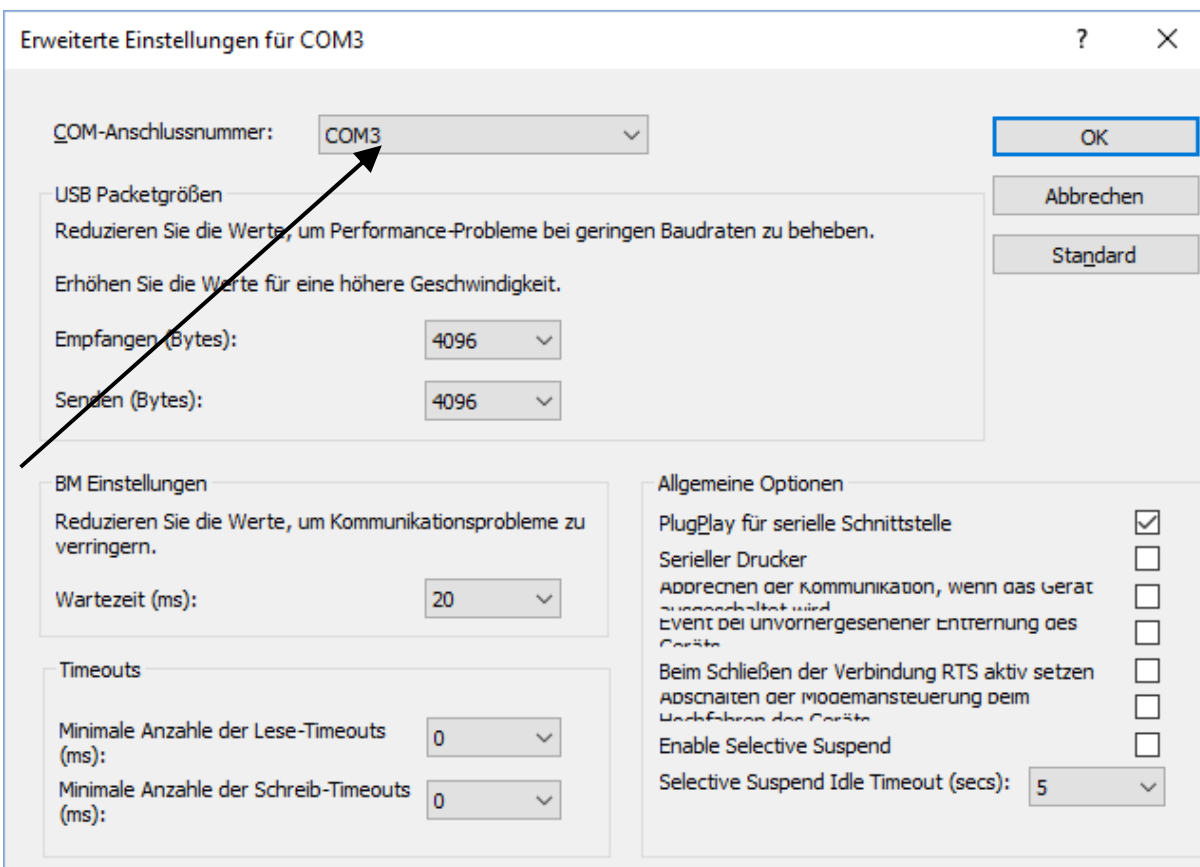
Erweiterte Einstellungen für COM3

?

×

COM-Anschlussnummer: COM3

OK

Abbrechen

Standard

USB Packetgrößen

Reduzieren Sie die Werte, um Performance-Probleme bei geringen Baudraten zu beheben.

Erhöhen Sie die Werte für eine höhere Geschwindigkeit.

Empfangen (Bytes): 4096

Senden (Bytes): 4096

BM Einstellungen

Reduzieren Sie die Werte, um Kommunikationsprobleme zu verringern.

Wartezeit (ms): 20

Timeouts

Minimale Anzahle der Lese-Timeouts (ms): 0

Minimale Anzahle der Schreib-Timeouts (ms): 0

Allgemeine Optionen

PlugPlay für serielle Schnittstelle

Serieller Drucker

Abbrechen der Kommunikation, wenn das Gerät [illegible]

Event bei unvorhergesehener Entfernung des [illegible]

Beim Schließen der Verbindung RTS aktiv setzen

Abschalten der Modemansteuerung beim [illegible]

Enable Selective Suspend

Selective Suspend Idle Timeout (secs): 5